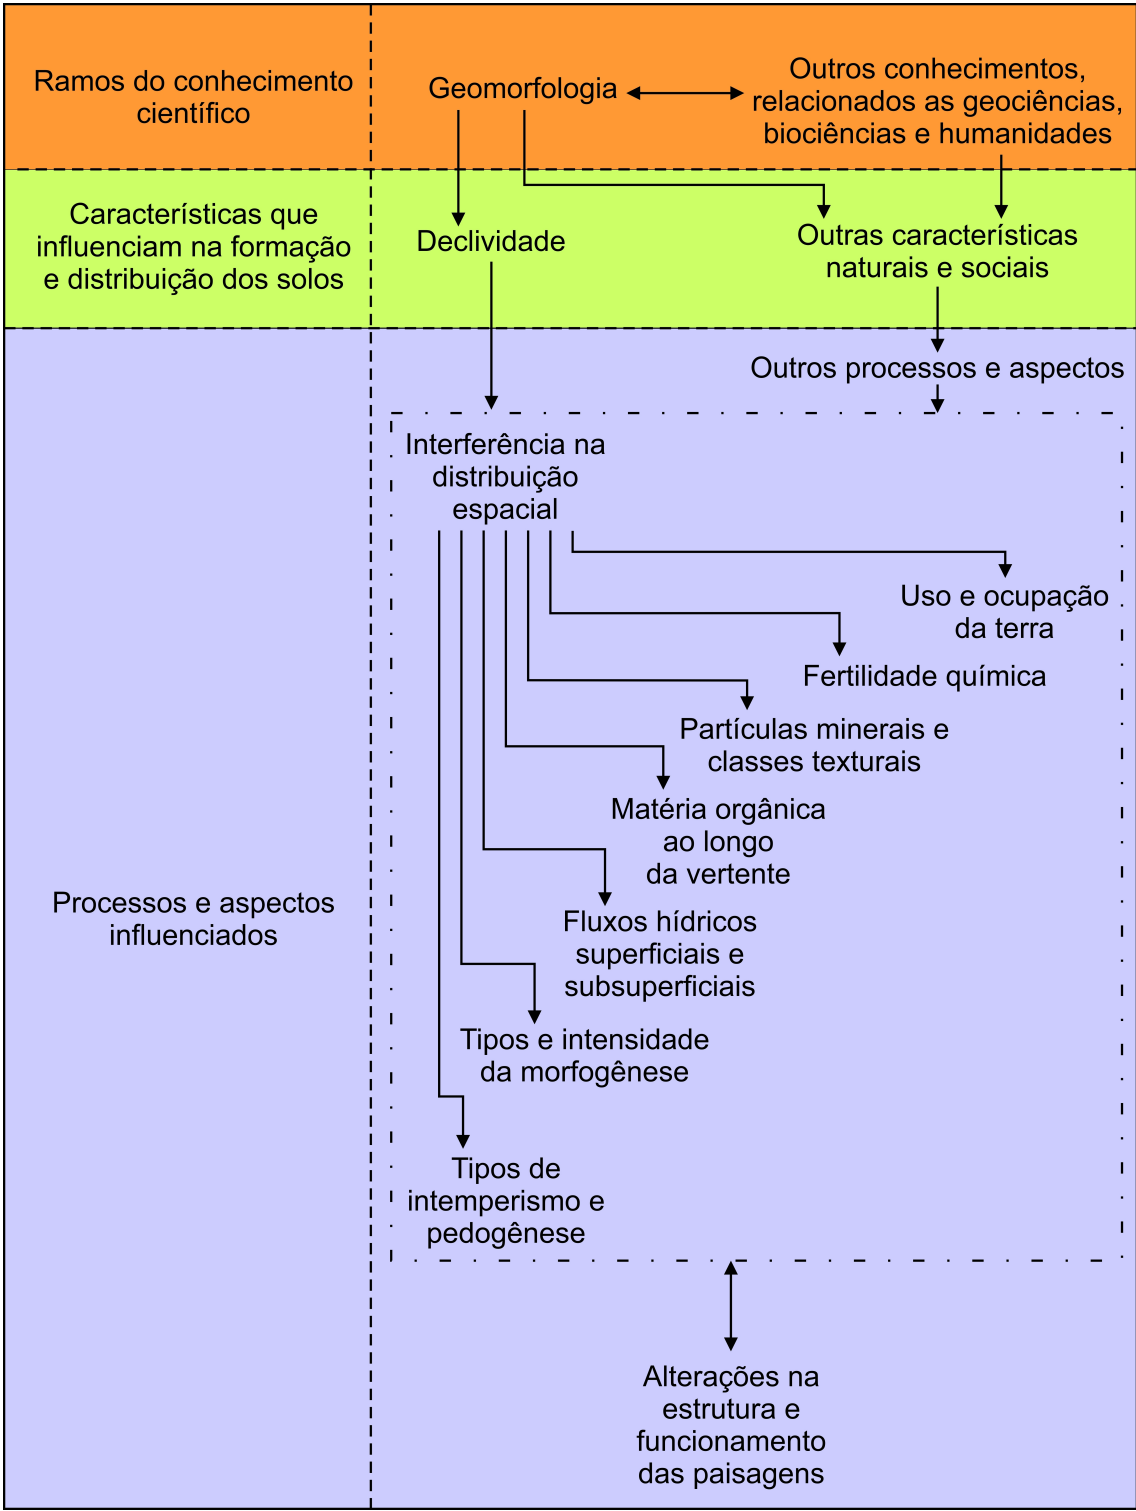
Ramos do conhecimento científico

Geomorfologia

Outros conhecimentos, relacionados as geociências, biociências e humanidades

Características que influenciam na formação e distribuição dos solos

Declividade

Outras características naturais e sociais

Processos e aspectos influenciados

Outros processos e aspectos

Interferência na distribuição espacial

Uso e ocupação da terra

Fertilidade química

Partículas minerais e classes texturais

Matéria orgânica ao longo da vertente

Fluxos hídricos superficiais e subsuperficiais

Tipos e intensidade da morfogênese

Tipos de intemperismo e pedogênese

Alterações na estrutura e funcionamento das paisagens